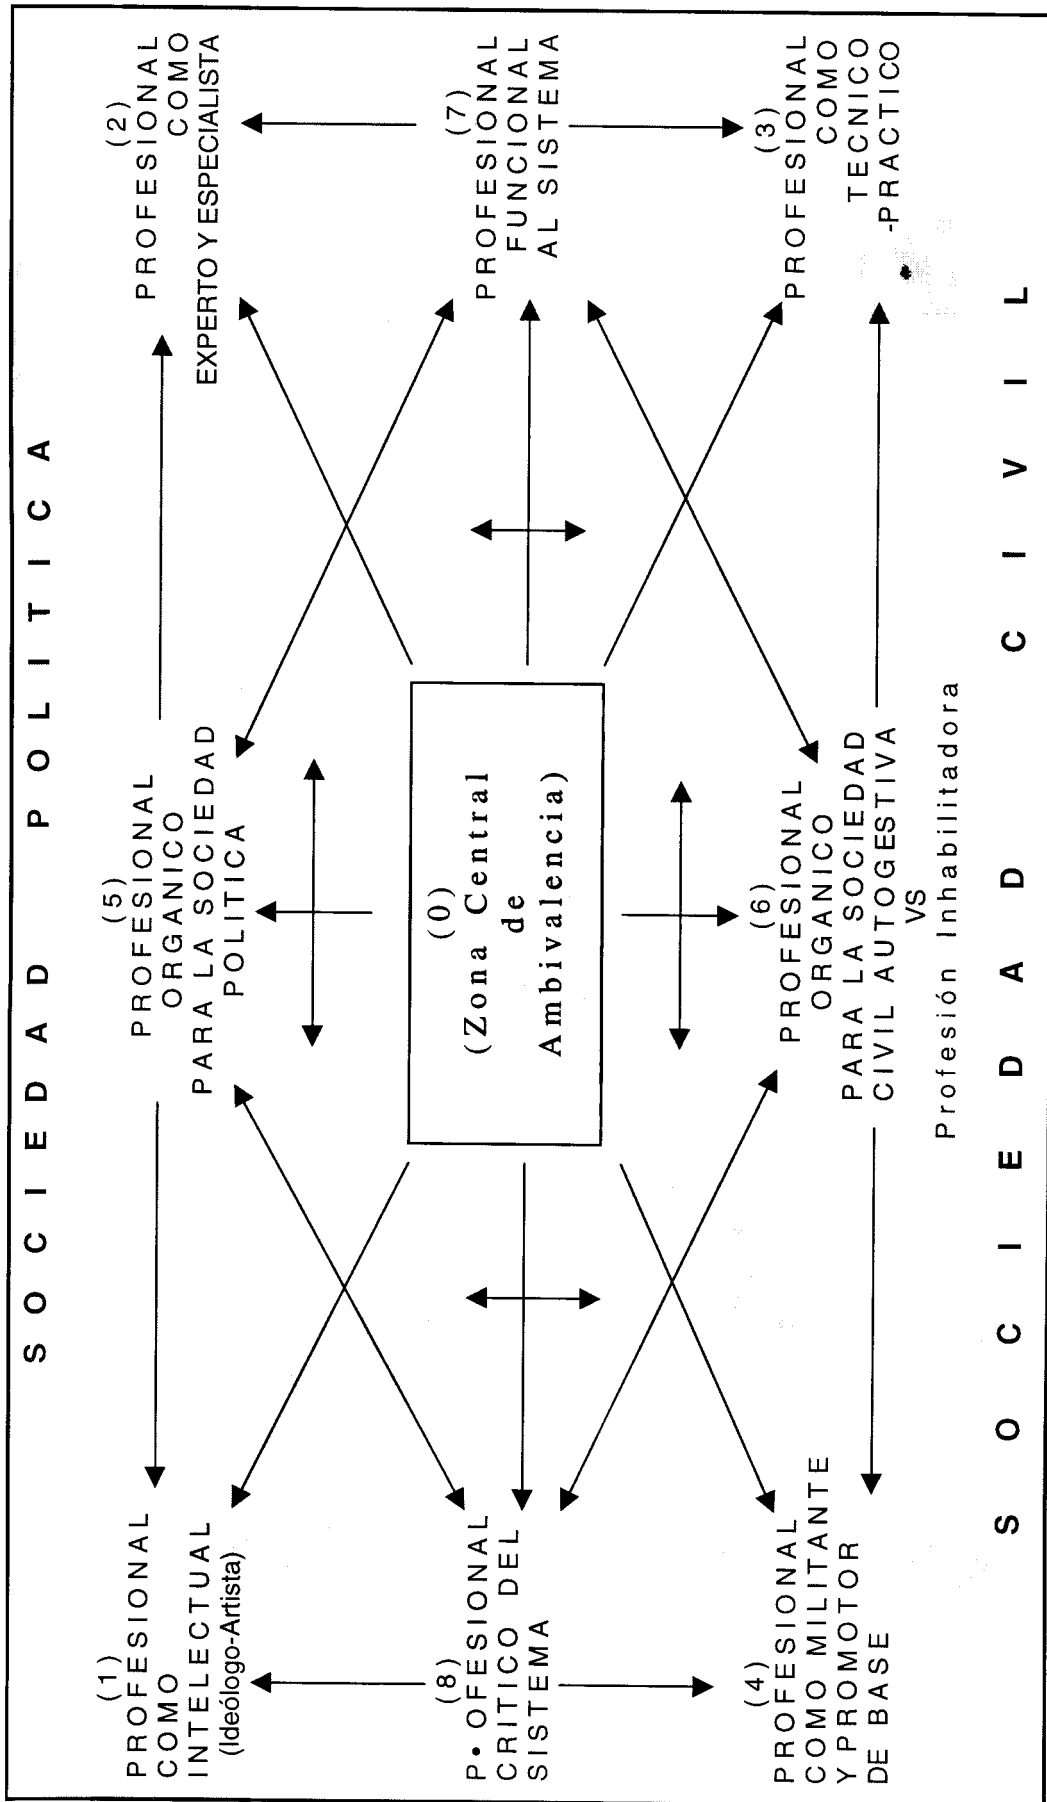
SOCIEDAD POLITICA

(2)
PROFESIONAL
COMO
EXPERTO Y ESPECIALISTA

(7)
PROFESIONAL
FUNCIONAL
AL SISTEMA

(3)
PROFESIONAL
COMO
TECNICO
-PRACTICO

(5)
PROFESIONAL
ORGANICO
PARA LA SOCIEDAD
POLITICA

(0)
(Zona Central
de
Ambivalencia)

(6)
PROFESIONAL
ORGANICO
PARA LA SOCIEDAD
CIVIL AUTOGESTIVA
VS
Profesión Inhabilitadora

(1)
PROFESIONAL
COMO
INTELECTUAL
(Ideólogo-Artista)

(8)
P• OFESIONAL
CRITICO DEL
SISTEMA

(4)
PROFESIONAL
COMO MILITANTE
Y PROMOTOR
DE BASE

SOCIEDAD CIVIL